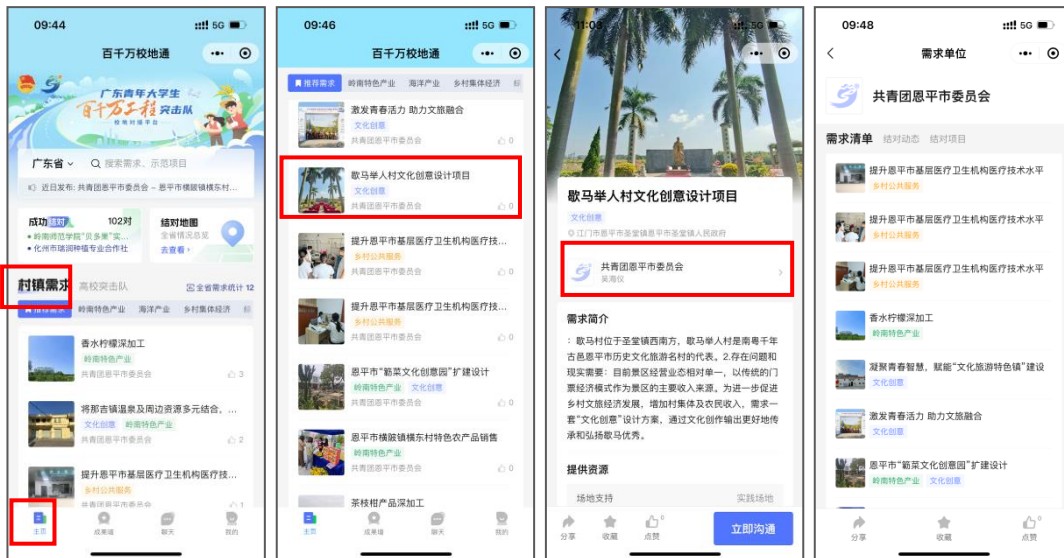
09:44
5G
百千万校地通
广东青年大学生
百千万工程突击队
岭南特色平台
广东省
搜索需求、示范项目
近日发布：共青团恩平市委员会 – 恩平市横陂镇横东村...
成功对接 102对
• 岭南师范学院"贝多果"实...
• 化州市瑞润种植专业合作社
结对地图
全省情况总览
去看看
村镇需求
高校突击队
全省需求统计 12
推荐需求
岭南特色产业
海洋产业
乡村集体经济
香水柠檬深加工
岭南特色产业
共青团恩平市委员会
3
将那吉镇温泉及周边资源多元结合，...
文化创意
岭南特色产业
共青团恩平市委员会
2
提升恩平市基层医疗卫生机构医疗技...
乡村公共服务
共青团恩平市委员会
1
主页
成果墙
聊天
我的

09:46
5G
百千万校地通
推荐需求
岭南特色产业
海洋产业
乡村集体经济
激发青春活力 助力文旅融合
文化创意
共青团恩平市委员会
0
歇马举人村文化创意设计项目
文化创意
共青团恩平市委员会
0
提升恩平市基层医疗卫生机构医疗技...
乡村公共服务
共青团恩平市委员会
0
提升恩平市基层医疗卫生机构医疗技...
乡村公共服务
共青团恩平市委员会
0
恩平市"簕菜文化创意园"扩建设计
岭南特色产业
文化创意
共青团恩平市委员会
0
恩平市横陂镇横东村特色农产品销售
岭南特色产业
共青团恩平市委员会
0
茶枝柑产品深加工
主页
成果墙
聊天
我的

11:06
5G
歇马举人村文化创意设计项目
文化创意
江门市恩平市圣堂镇恩平市圣堂镇人民政府
共青团恩平市委员会
吴海仪
需求简介
：歇马村位于圣堂镇西南方，歇马举人村是南粤千年古邑恩平市历史文化旅游名村的代表。2.存在问题和现实需要：目前景区经营业态相对单一，以传统的门票经济模式作为景区的主要收入来源。为进一步促进乡村文旅经济发展，增加村集体及农民收入，需求一套"文化创意"设计方案，通过文化创作输出更好地传承和弘扬歇马优秀。
提供资源
场地支持
实践场地
分享
收藏
点赞 0
立即沟通

09:48
5G
需求单位
共青团恩平市委员会
需求清单
结对动态
结对项目
提升恩平市基层医疗卫生机构医疗技术水平
乡村公共服务
提升恩平市基层医疗卫生机构医疗技术水平
乡村公共服务
提升恩平市基层医疗卫生机构医疗技术水平
乡村公共服务
香水柠檬深加工
岭南特色产业
凝聚青春智慧，赋能"文化旅游特色镇"建设
文化创意
激发青春活力 助力文旅融合
文化创意
恩平市"簕菜文化创意园"扩建设计
岭南特色产业
文化创意
分享
收藏
点赞 0